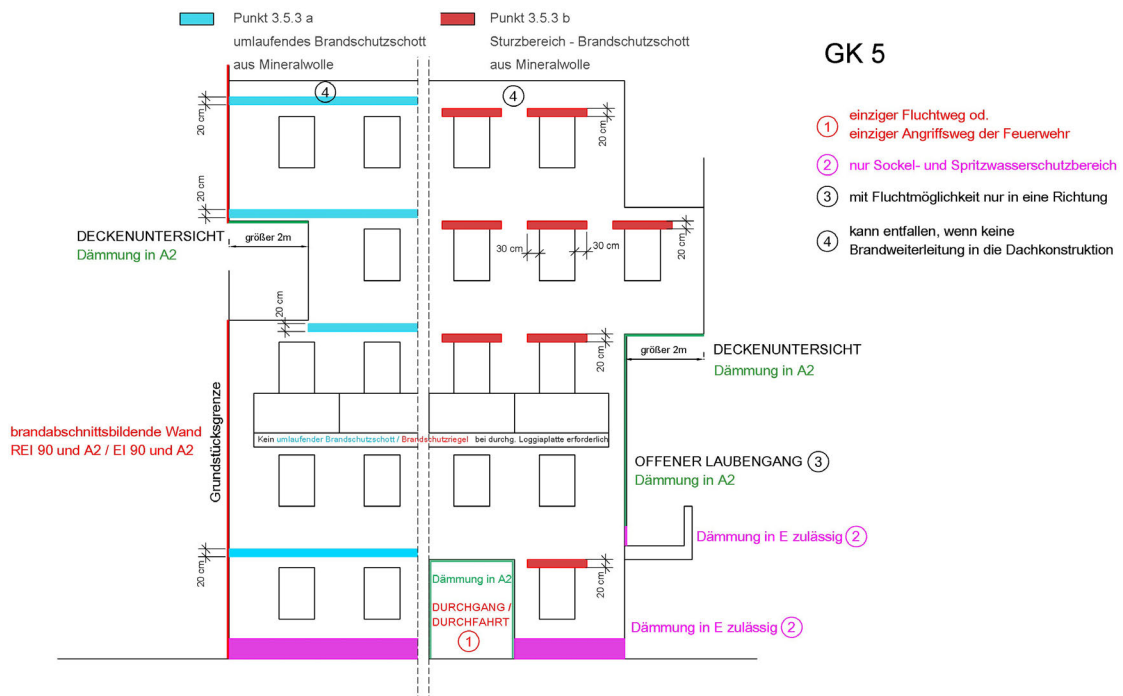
Punkt 3.5.3 a
umlaufendes Brandschutzschott
aus Mineralwolle

Punkt 3.5.3 b
Sturzbereich - Brandschutzschott
aus Mineralwolle

GK 5

① einziger Fluchtweg od.
einziger Angriffsweg der Feuerwehr

② nur Sockel- und Spritzwasserschutzbereich

③ mit Fluchtmöglichkeit nur in eine Richtung

④ kann entfallen, wenn keine
Brandweiterleitung in die Dachkonstruktion

④

④

20 cm

20 cm

20 cm

DECKENUNTERSICHT
Dämmung in A2

größer 2m

30 cm

30 cm

20 cm

20 cm

20 cm

größer 2m

DECKENUNTERSICHT
Dämmung in A2

Grundstücksgrenze

brandabschnittsbildende Wand
REI 90 und A2 / EI 90 und A2

Kein umlaufender Brandschutzschott / Brandschutzriegel bei durchg. Loggiaplatte erforderlich

OFFENER LAUBENGANG ③
Dämmung in A2

Dämmung in E zulässig ②

20 cm

Dämmung in A2

DURCHGANG /
DURCHFAHRT
①

20 cm

Dämmung in E zulässig ②